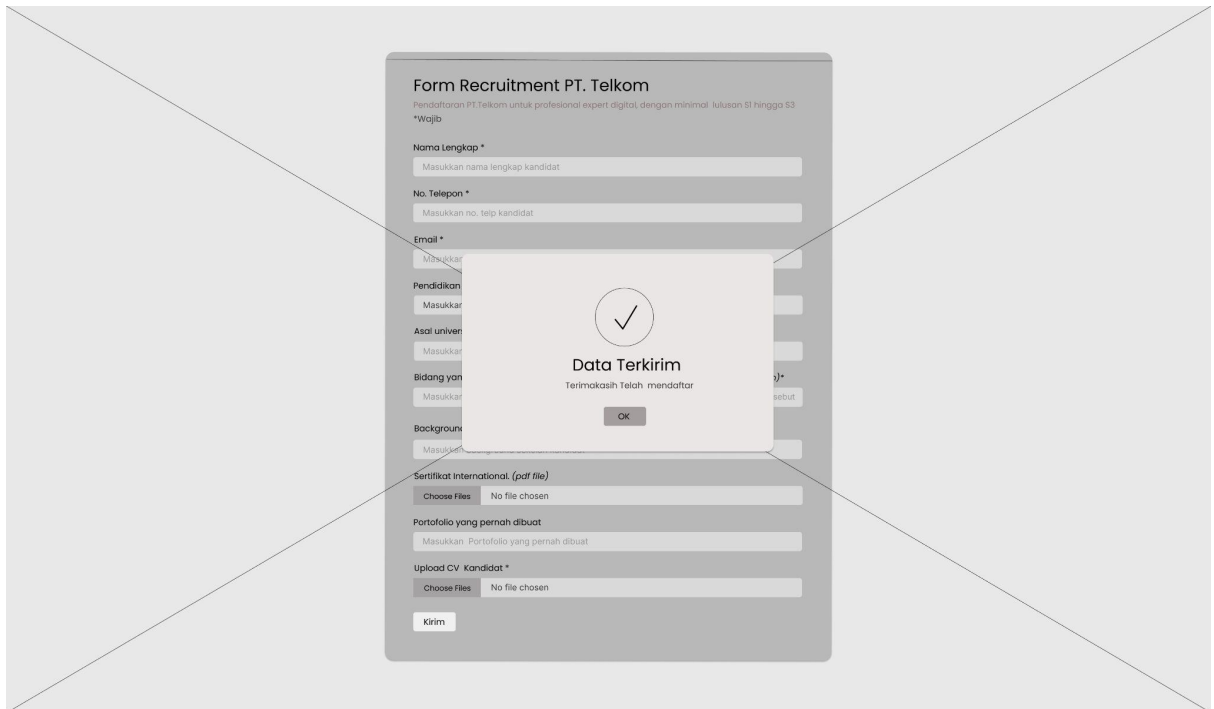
Form Recruitment PT. Telkom

Pendaftaran PT.Telkom untuk profesional expert digital, dengan minimal lulusan S1 hingga S3

*Wajib

Nama Lengkap *

Masukkan nama lengkap kandidat

No. Telepon *

Masukkan no. telp kandidat

Email *

Masukkan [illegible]

Pendidikan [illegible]

Masukkan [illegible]

Asal univer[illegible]

Masukkan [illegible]

Bidang yan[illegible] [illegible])*

Masukkan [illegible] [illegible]sebut

Background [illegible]

Masukkan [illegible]

Data Terkirim

Terimakasih Telah mendaftar

OK

Sertifikat International. (pdf file)

Choose Files No file chosen

Portofolio yang pernah dibuat

Masukkan Portofolio yang pernah dibuat

Upload CV Kandidat *

Choose Files No file chosen

Kirim